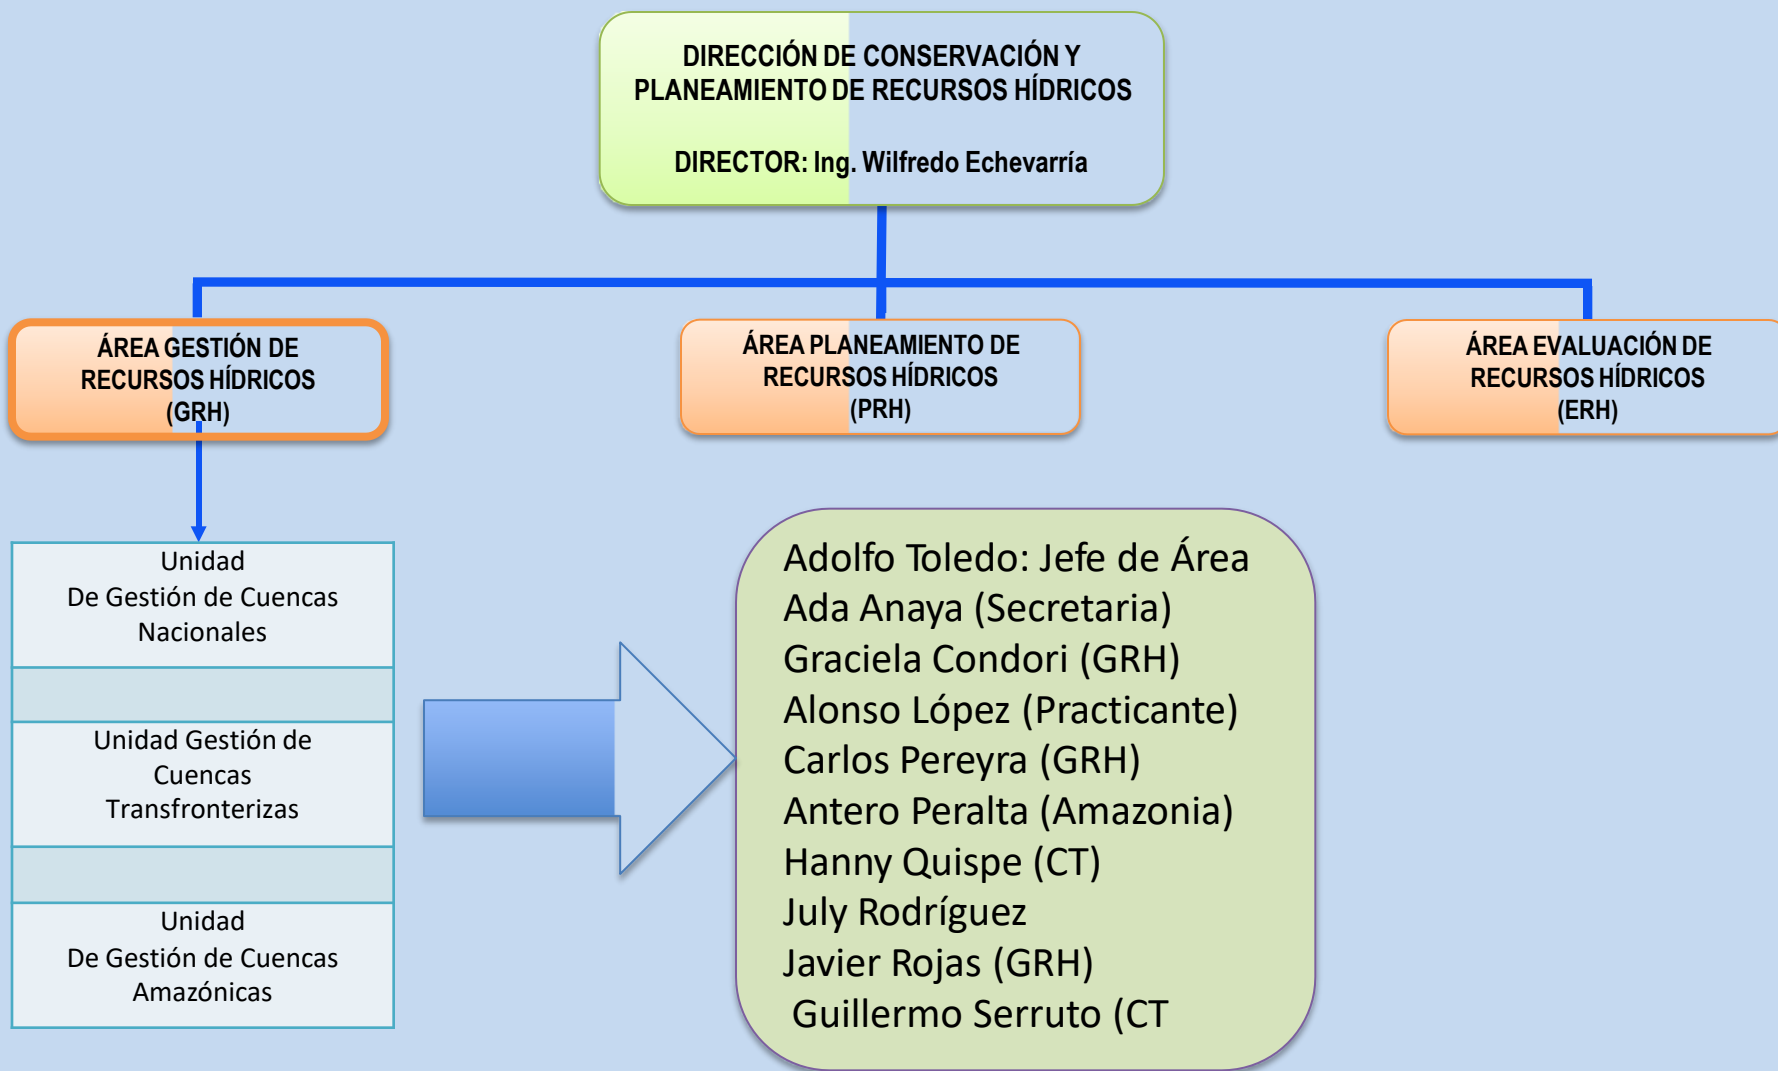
DIRECCIÓN DE CONSERVACIÓN Y PLANEAMIENTO DE RECURSOS HÍDRICOS

DIRECTOR: Ing. Wilfredo Echevarría

ÁREA GESTIÓN DE RECURSOS HÍDRICOS (GRH)

ÁREA PLANEAMIENTO DE RECURSOS HÍDRICOS (PRH)

ÁREA EVALUACIÓN DE RECURSOS HÍDRICOS (ERH)

Unidad De Gestión de Cuencas Nacionales

Unidad Gestión de Cuencas Transfronterizas

Unidad De Gestión de Cuencas Amazónicas

Adolfo Toledo: Jefe de Área
Ada Anaya (Secretaria)
Graciela Condori (GRH)
Alonso López (Practicante)
Carlos Pereyra (GRH)
Antero Peralta (Amazonia)
Hanny Quispe (CT)
July Rodríguez
Javier Rojas (GRH)
Guillermo Serruto (CT